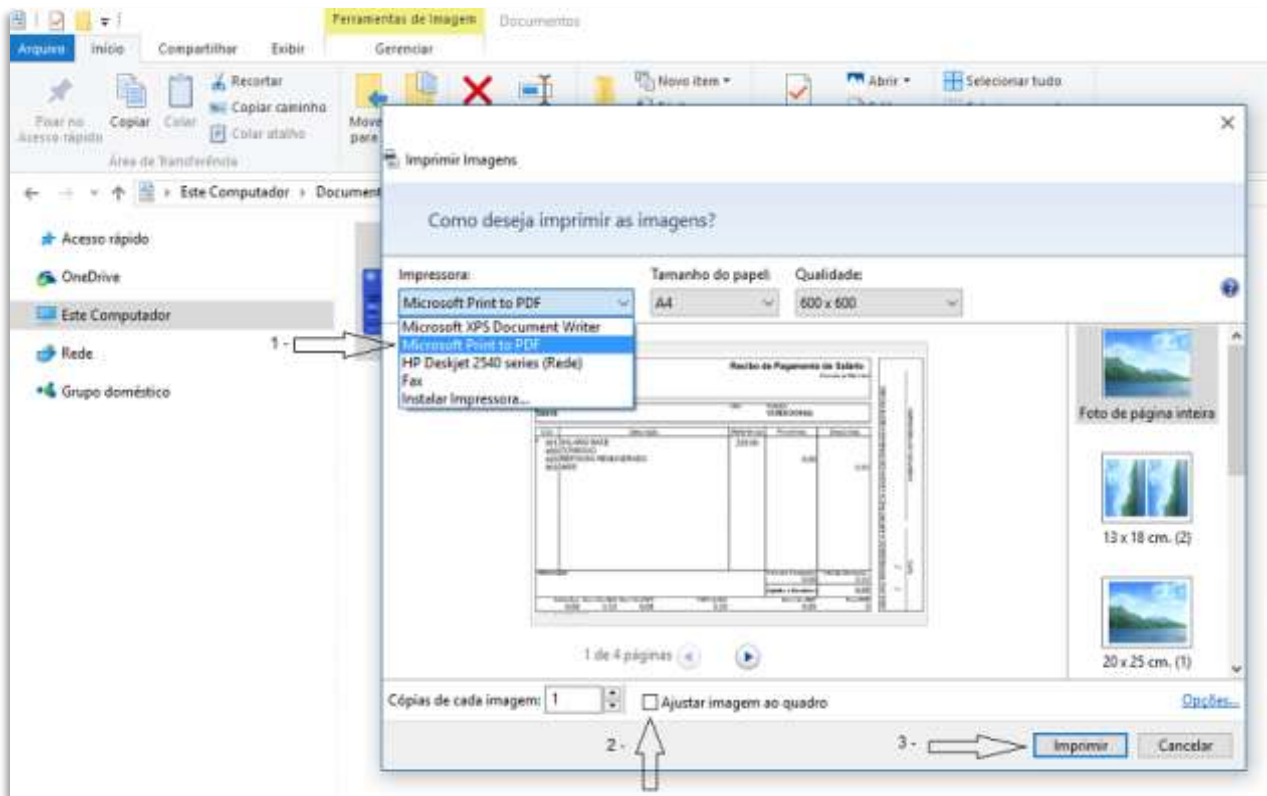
Ferramentas de Imagem Documentos
Arquivo Início Compartilhar Exibir Gerenciar
Recortar
Copiar caminho
Colar atalho
Fixar no Acesso rápido Copiar Colar
Área de Transferência
Mover para
Novo item
Abrir
Selecionar tudo
Este Computador › Document
Acesso rápido
OneDrive
Este Computador
Rede
Grupo doméstico

Imprimir Imagens
Como deseja imprimir as imagens?
Impressora:
Microsoft Print to PDF
Tamanho do papel:
A4
Qualidade:
600 x 600
Microsoft XPS Document Writer
Microsoft Print to PDF
HP Deskjet 2540 series (Rede)
Fax
Instalar Impressora...
1 -
Recibo de Pagamento de Salário
Foto de página inteira
13 x 18 cm. (2)
20 x 25 cm. (1)
1 de 4 páginas
Cópias de cada imagem: 1
Ajustar imagem ao quadro
Opções...
2 -
3 -
Imprimir
Cancelar